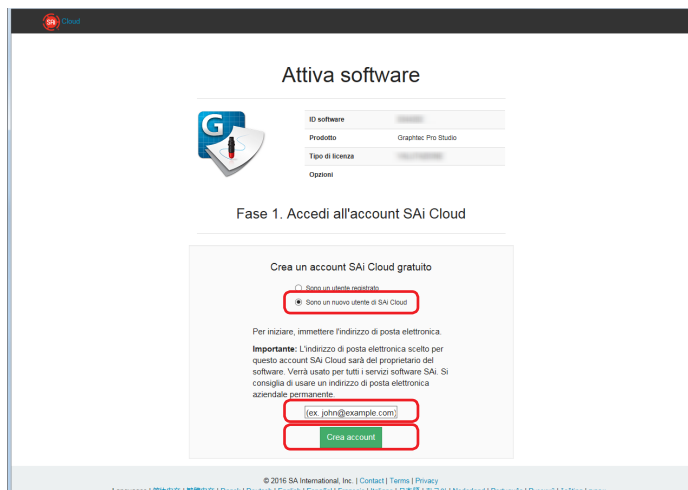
SAi Cloud

Attiva software

| ID software | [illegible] |
|---|---|
| Prodotto | Graphtec Pro Studio |
| Tipo di licenza | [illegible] |
| Opzioni | |

Fase 1. Accedi all'account SAi Cloud

Crea un account SAi Cloud gratuito

Sono un utente registrato
Sono un nuovo utente di SAi Cloud

Per iniziare, immettere l'indirizzo di posta elettronica.

**Importante:** L'indirizzo di posta elettronica scelto per questo account SAi Cloud sarà del proprietario del software. Verrà usato per tutti i servizi software SAi. Si consiglia di usare un indirizzo di posta elettronica aziendale permanente.

(ex. john@example.com)

Crea account

© 2016 SA International, Inc. | Contact | Terms | Privacy

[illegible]